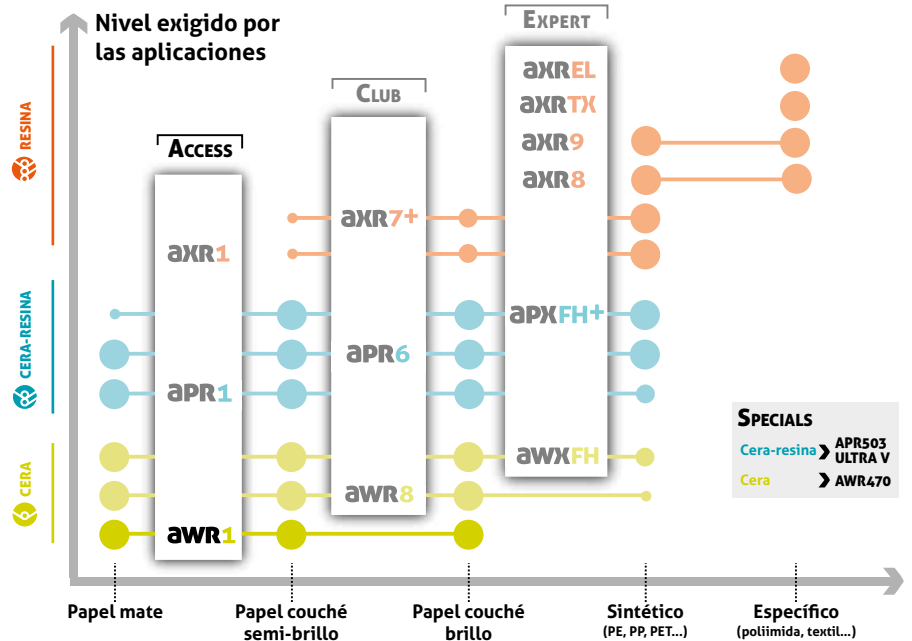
Nivel exigido por las aplicaciones

RESINA

CERA-RESINA

CERA

ACCESS

AXR1

APR1

AWR1

CLUB

AXR7+

APR6

AWR8

EXPERT

AXREL

AXRTX

AXR9

AXR8

APXFH+

AWXFH

SPECIALS

Cera-resina APR503 ULTRA V

Cera AWR470

Papel mate

Papel couché semi-brillo

Papel couché brillo

Sintético (PE, PP, PET...)

Específico (poliimida, textil...)